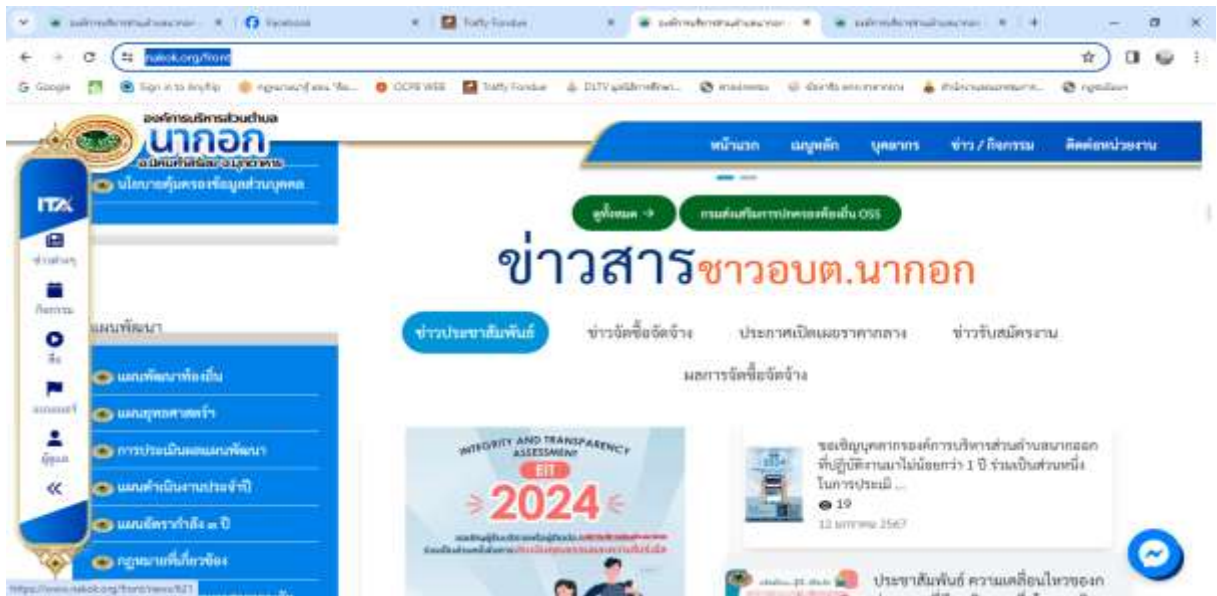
Facebook
Traffy Fondue

nakok.org/front

Google
Sign in to Anyflip
OCPB WEB
Traffy Fondue
DLTV

องค์การบริหารส่วนตำบล
นากอก
อำเภอศรีสงคราม จังหวัดนครพนม

นโยบายคุ้มครองข้อมูลส่วนบุคคล

ITA

ข่าวสาร
กิจกรรม
สื่อ
แบบแผน
ผู้ดูแล
«

แผนพัฒนา
แผนพัฒนาท้องถิ่น
แผนยุทธศาสตร์
การประเมินผลแผนพัฒนา
แผนดำเนินงานประจำปี
แผนอัตรากำลัง ๓ ปี
กฎหมายที่เกี่ยวข้อง

หน้าแรก
เมนูหลัก
บุคลากร
ข่าว / กิจกรรม
ติดต่อหน่วยงาน

ดูทั้งหมด →
การส่งเสริมการประกอบธุรกิจ OSS

ข่าวสารชาวอบต.นากอก

ข่าวประชาสัมพันธ์
ข่าวจัดซื้อจัดจ้าง
ประกาศเปิดเผยราคากลาง
ข่าวรับสมัครงาน
ผลการจัดซื้อจัดจ้าง

INTEGRITY AND TRANSPARENCY ASSESSMENT
EIT
2024

ขอเชิญบุคลากรองค์การบริหารส่วนตำบลนากอก ที่ปฏิบัติงานมาไม่น้อยกว่า 1 ปี ร่วมเป็นส่วนหนึ่งในการประเมิ ...
19
12 มกราคม 2567

ประชาสัมพันธ์ ความเคลื่อนไหวของก

https://www.nakok.org/front/news/821